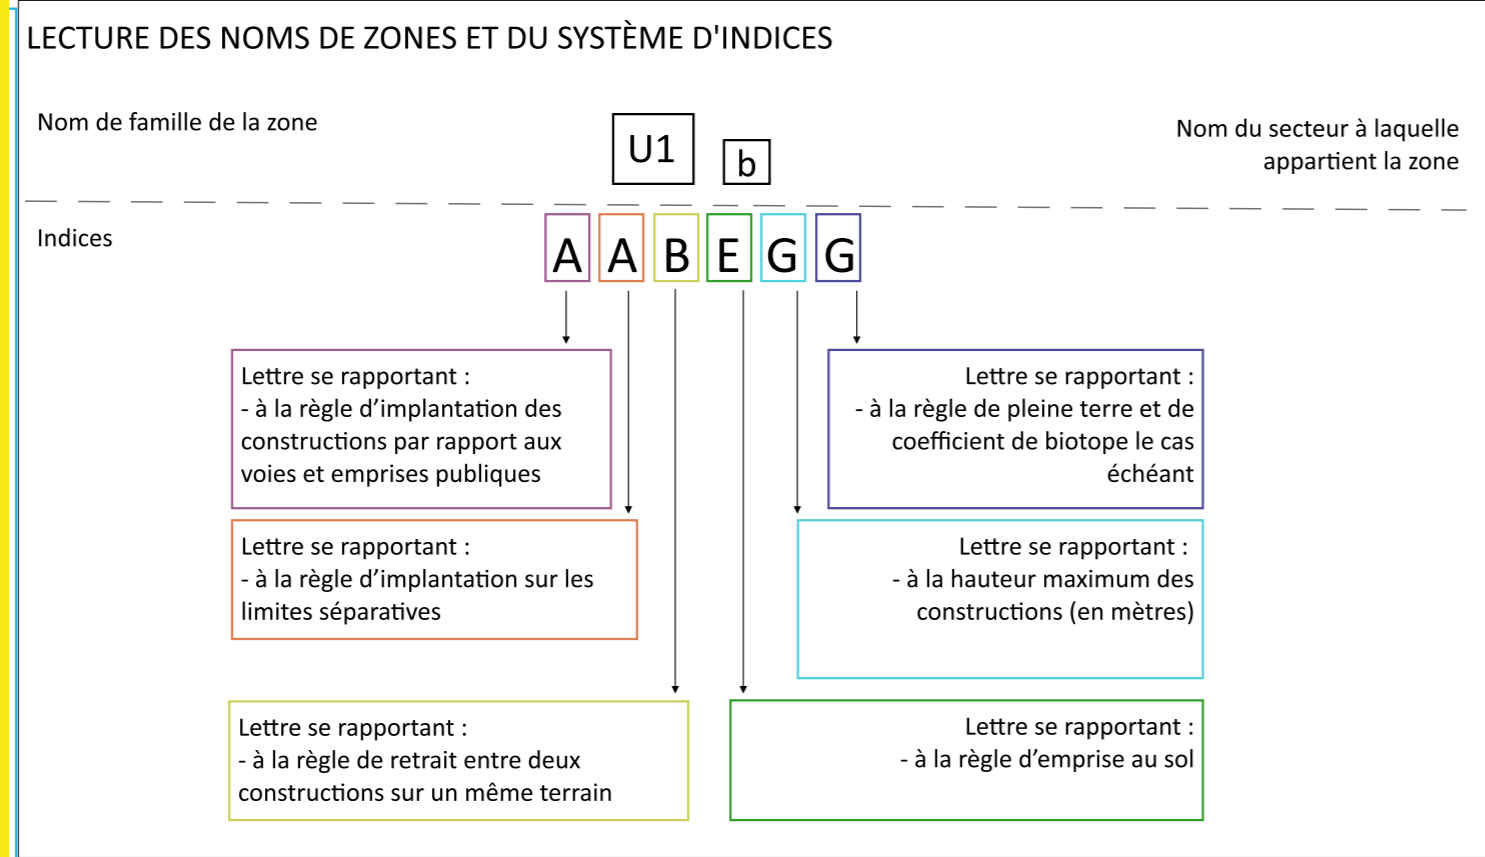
LECTURE DES NOMS DE ZONES ET DU SYSTÈME D'INDICES

Nom de famille de la zone

U1

b

Nom du secteur à laquelle appartient la zone

Indices

A A B E G G

Lettre se rapportant :
- à la règle d’implantation des constructions par rapport aux voies et emprises publiques

Lettre se rapportant :
- à la règle de pleine terre et de coefficient de biotope le cas échéant

Lettre se rapportant :
- à la règle d’implantation sur les limites séparatives

Lettre se rapportant :
- à la hauteur maximum des constructions (en mètres)

Lettre se rapportant :
- à la règle de retrait entre deux constructions sur un même terrain

Lettre se rapportant :
- à la règle d’emprise au sol